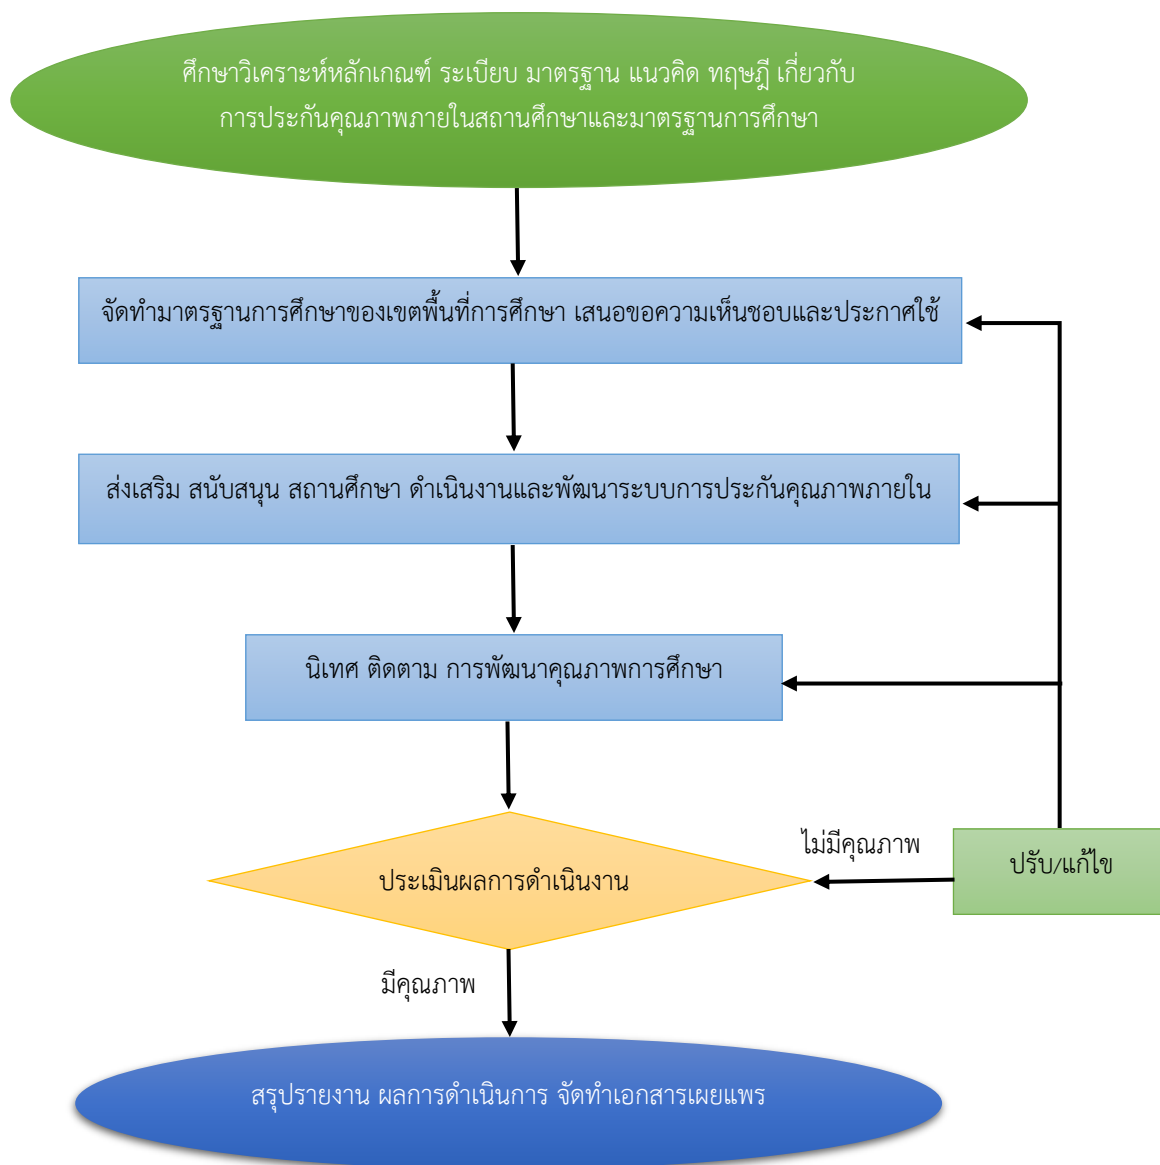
ศึกษาวิเคราะห์หลักเกณฑ์ ระเบียบ มาตรฐาน แนวคิด ทฤษฎี เกี่ยวกับการประกันคุณภาพภายในสถานศึกษาและมาตรฐานการศึกษา

จัดทำมาตรฐานการศึกษาของเขตพื้นที่การศึกษา เสนอขอความเห็นชอบและประกาศใช้

ส่งเสริม สนับสนุน สถานศึกษา ดำเนินงานและพัฒนาระบบการประกันคุณภาพภายใน

นิเทศ ติดตาม การพัฒนาคุณภาพการศึกษา

ไม่มีคุณภาพ

ปรับ/แก้ไข

ประเมินผลการดำเนินงาน

มีคุณภาพ

สรุปรายงาน ผลการดำเนินการ จัดทำเอกสารเผยแพร